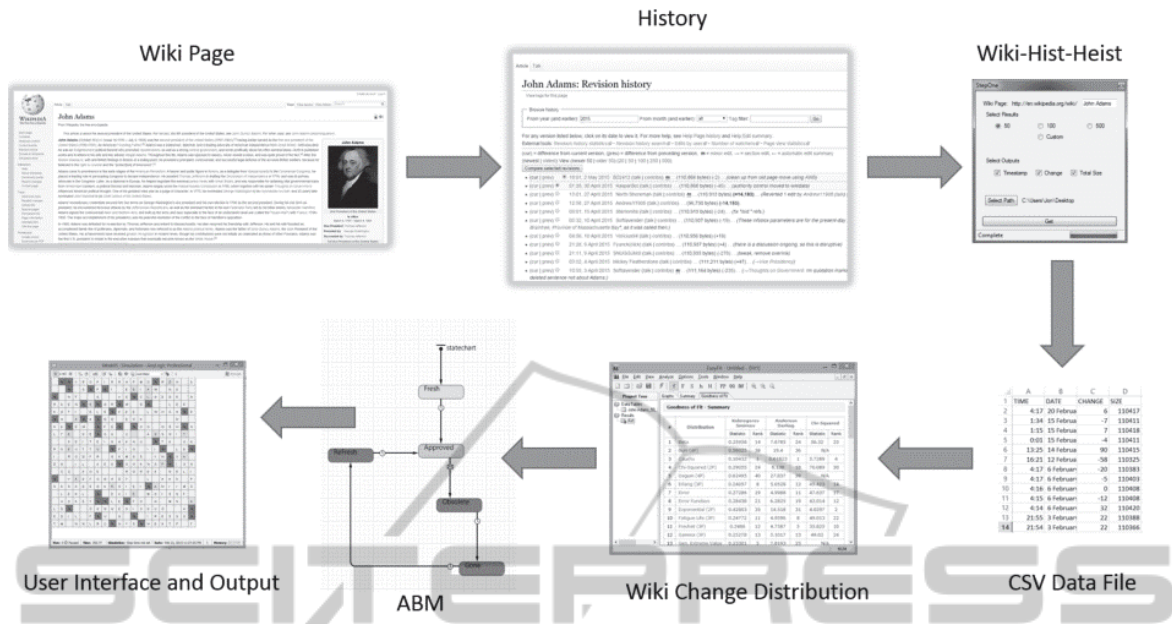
History

Wiki Page

Wiki-Hist-Heist

John Adams

John Adams: Revision history

Wiki Page: http://en.wikipedia.org/wiki/ John Adams

Select Results

50

100

500

Custom

Select Outputs

Timestamp

Change

Total Size

Select Path

C:\Users\Jon\Desktop

Get

Complete

statechart

Fresh

Approved

Refresh

Obsolete

Gone

| | A | B | C | D |
|---|---|---|---|---|
| 1 | TIME | DATE | CHANGE | SIZE |
| 2 | 4:17 | 20 Februa | 6 | 110417 |
| 3 | 1:34 | 15 Februa | -7 | 110411 |
| 4 | 1:15 | 15 Februa | 7 | 110418 |
| 5 | 0:01 | 15 Februa | -4 | 110411 |
| 6 | 13:25 | 14 Februa | 90 | 110415 |
| 7 | 16:21 | 12 Februa | -58 | 110325 |
| 8 | 4:17 | 6 Februar | -20 | 110383 |
| 9 | 4:17 | 6 Februar | -5 | 110403 |
| 10 | 4:16 | 6 Februar | 0 | 110408 |
| 11 | 4:15 | 6 Februar | -12 | 110408 |
| 12 | 4:14 | 6 Februar | 32 | 110420 |
| 13 | 21:55 | 3 Februar | 22 | 110388 |
| 14 | 21:54 | 3 Februar | 22 | 110366 |

Goodness of Fit - Summary

User Interface and Output

ABM

Wiki Change Distribution

CSV Data File